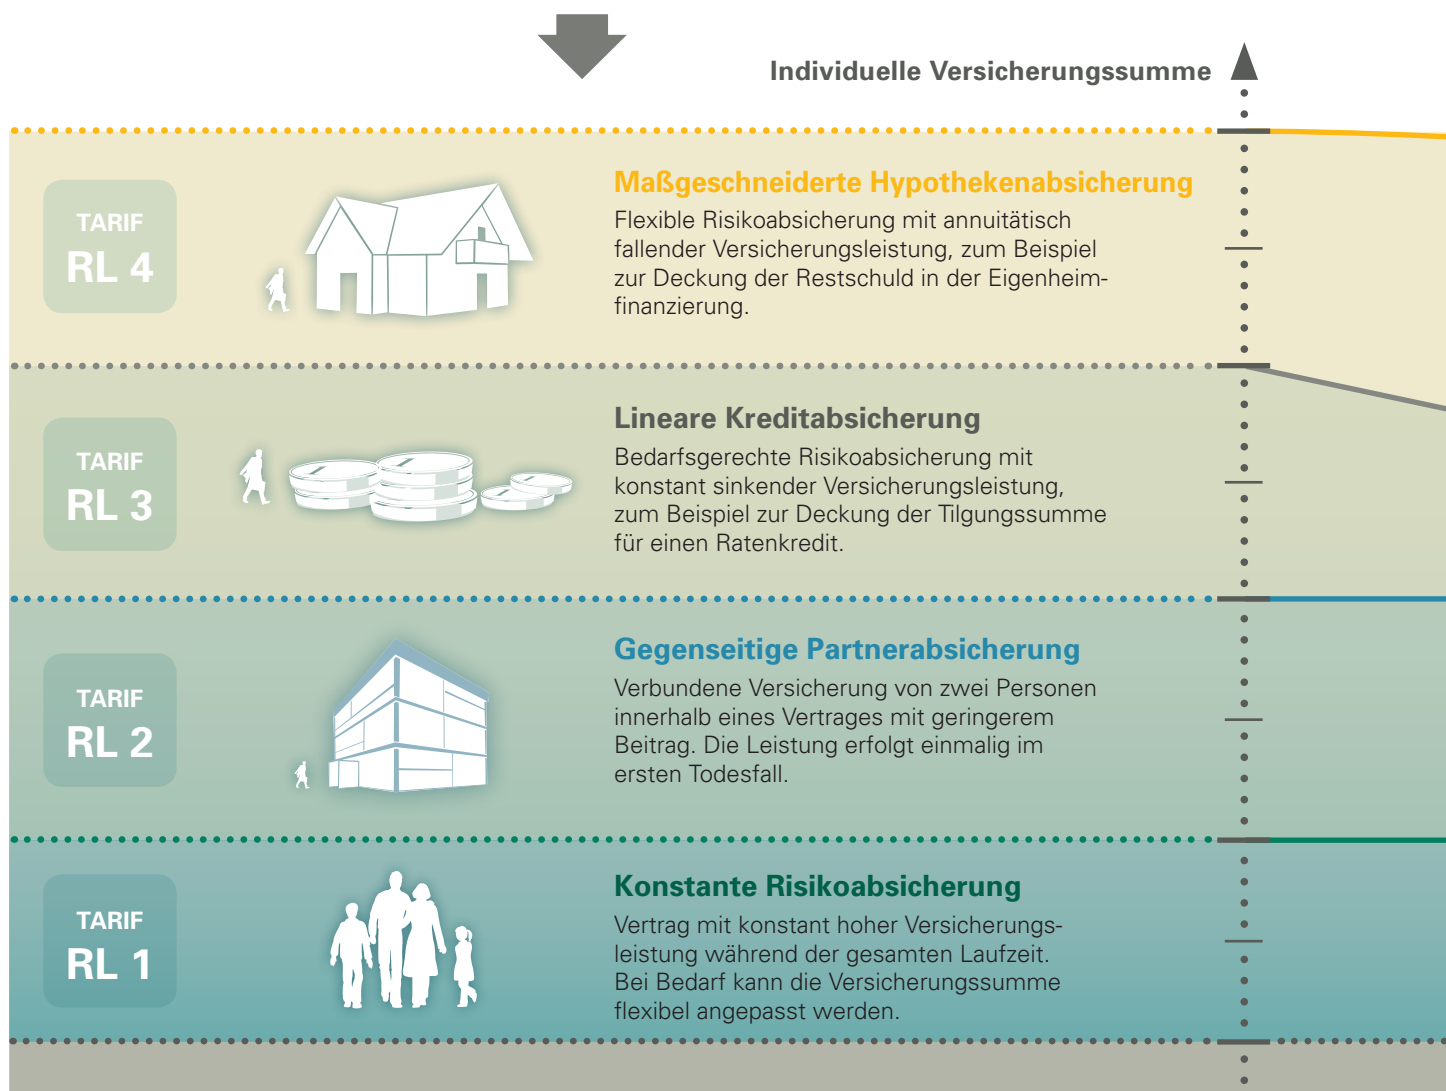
Individuelle Versicherungssumme

TARIF
RL 4

Maßgeschneiderte Hypothekenabsicherung
Flexible Risikoabsicherung mit annuitätisch fallender Versicherungsleistung, zum Beispiel zur Deckung der Restschuld in der Eigenheimfinanzierung.

TARIF
RL 3

Lineare Kreditabsicherung
Bedarfsgerechte Risikoabsicherung mit konstant sinkender Versicherungsleistung, zum Beispiel zur Deckung der Tilgungssumme für einen Ratenkredit.

TARIF
RL 2

Gegenseitige Partnerabsicherung
Verbundene Versicherung von zwei Personen innerhalb eines Vertrages mit geringerem Beitrag. Die Leistung erfolgt einmalig im ersten Todesfall.

TARIF
RL 1

Konstante Risikoabsicherung
Vertrag mit konstant hoher Versicherungsleistung während der gesamten Laufzeit. Bei Bedarf kann die Versicherungssumme flexibel angepasst werden.